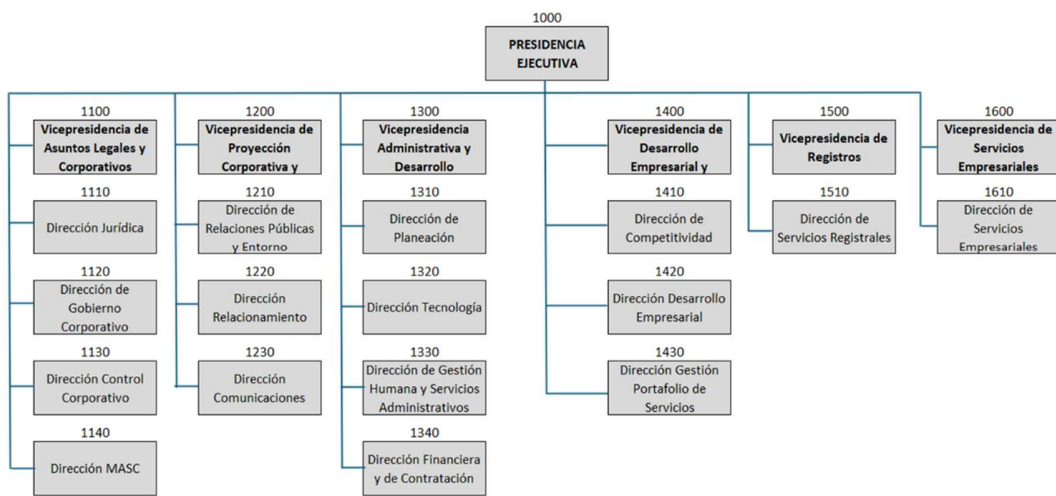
1000
PRESIDENCIA EJECUTIVA

1100
Vicepresidencia de Asuntos Legales y Corporativos
1110
Dirección Jurídica
1120
Dirección de Gobierno Corporativo
1130
Dirección Control Corporativo
1140
Dirección MASC

1200
Vicepresidencia de Proyección Corporativa y
1210
Dirección de Relaciones Públicas y Entorno
1220
Dirección Relacionamiento
1230
Dirección Comunicaciones

1300
Vicepresidencia Administrativa y Desarrollo
1310
Dirección de Planeación
1320
Dirección Tecnología
1330
Dirección de Gestión Humana y Servicios Administrativos
1340
Dirección Financiera y de Contratación

1400
Vicepresidencia de Desarrollo Empresarial y
1410
Dirección de Competitividad
1420
Dirección Desarrollo Empresarial
1430
Dirección Gestión Portafolio de Servicios

1500
Vicepresidencia de Registros
1510
Dirección de Servicios Registrales

1600
Vicepresidencia de Servicios Empresariales
1610
Dirección de Servicios Empresariales